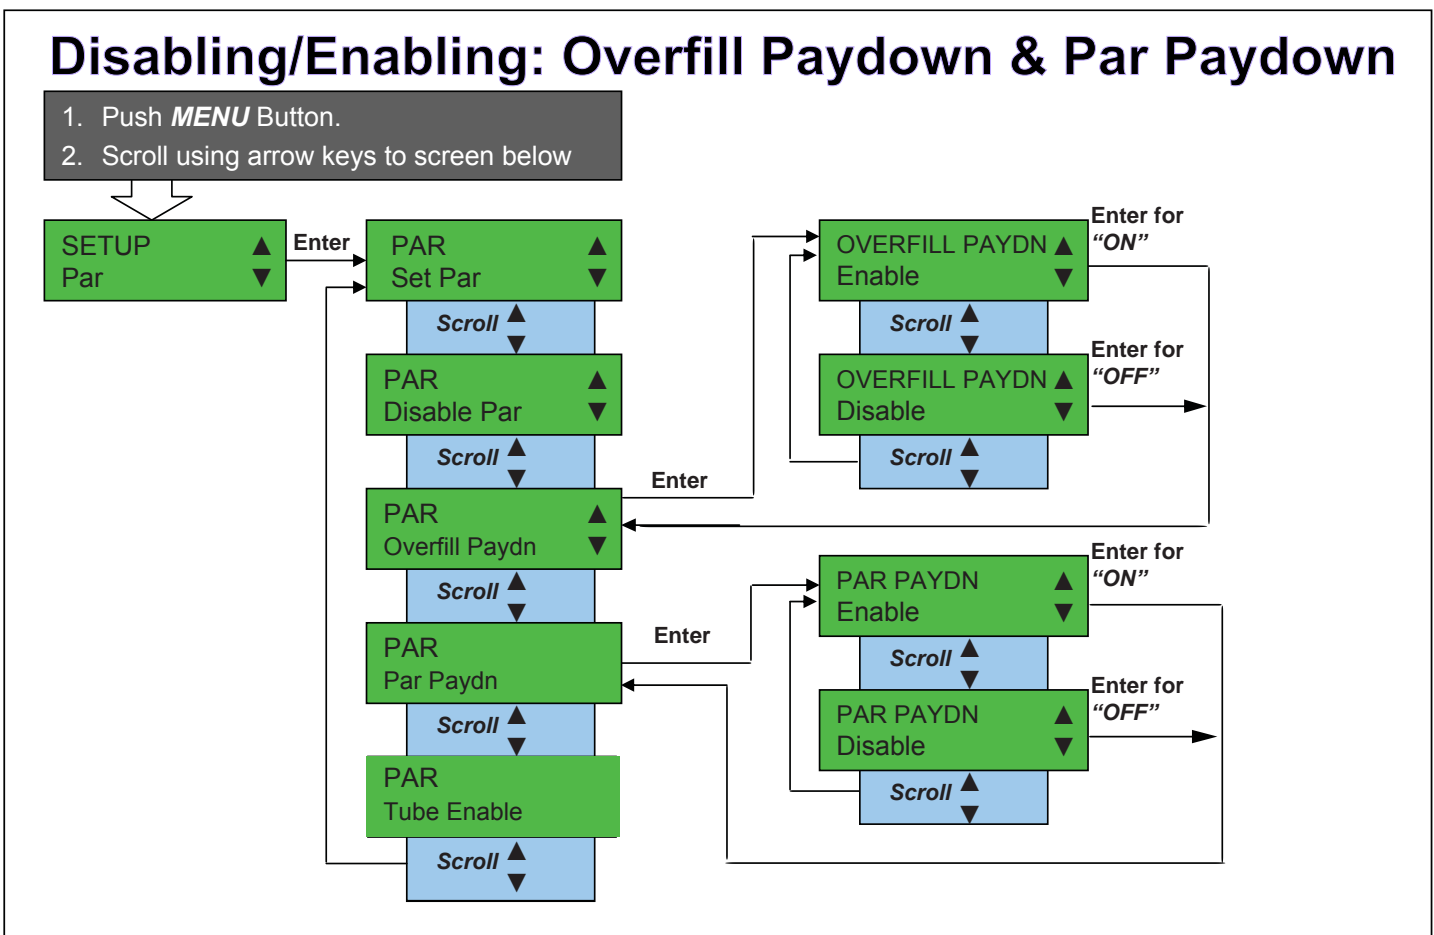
Disabling/Enabling: Overfill Paydown & Par Paydown

1. Push ***MENU*** Button.
2. Scroll using arrow keys to screen below

SETUP
Par ▲▼

Enter

PAR
Set Par ▲▼

*Scroll* ▲▼

PAR
Disable Par ▲▼

*Scroll* ▲▼

PAR
Overfill Paydn ▲▼

*Scroll* ▲▼

PAR
Par Paydn

*Scroll* ▲▼

PAR
Tube Enable

*Scroll* ▲▼

Enter

OVERFILL PAYDN ▲
Enable ▼

Enter for *"ON"*

*Scroll* ▲▼

OVERFILL PAYDN ▲
Disable ▼

Enter for *"OFF"*

*Scroll* ▲▼

Enter

PAR PAYDN ▲
Enable ▼

Enter for *"ON"*

*Scroll* ▲▼

PAR PAYDN ▲
Disable ▼

Enter for *"OFF"*

*Scroll* ▲▼